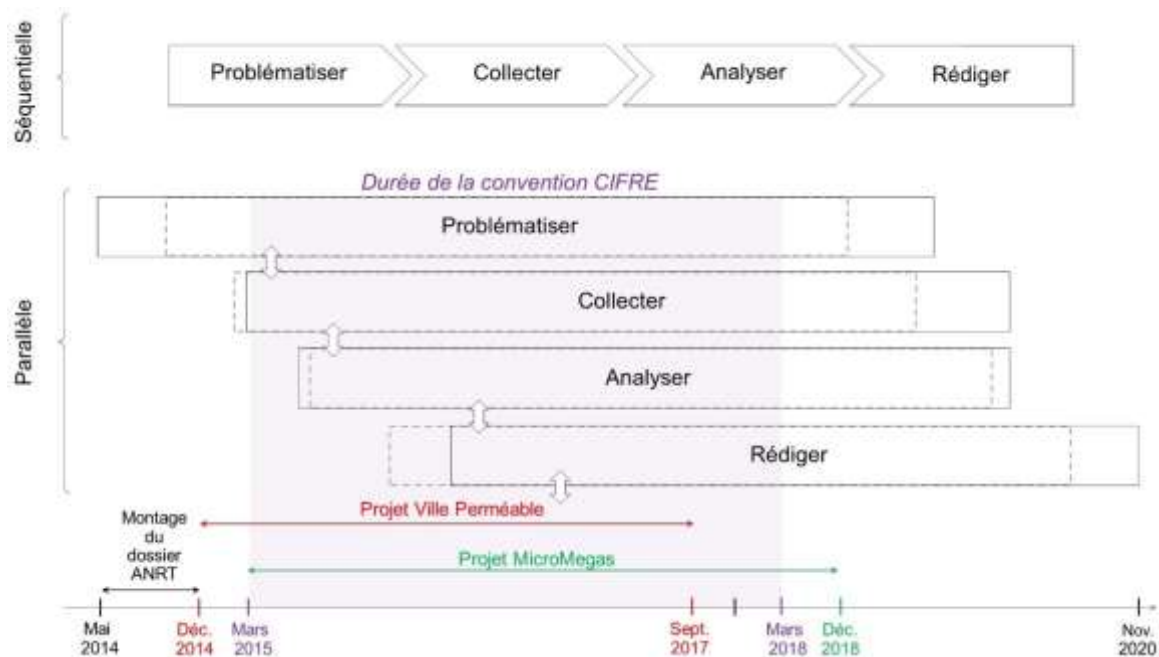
Séquentielle

Problématiser

Collecter

Analyser

Rédiger

Durée de la convention CIFRE

Parallèle

Problématiser

Collecter

Analyser

Rédiger

Montage du dossier ANRT

Projet Ville Perméable

Projet MicroMegas

Mai 2014

Déc. 2014

Mars 2015

Sept. 2017

Mars 2018

Déc. 2018

Nov. 2020